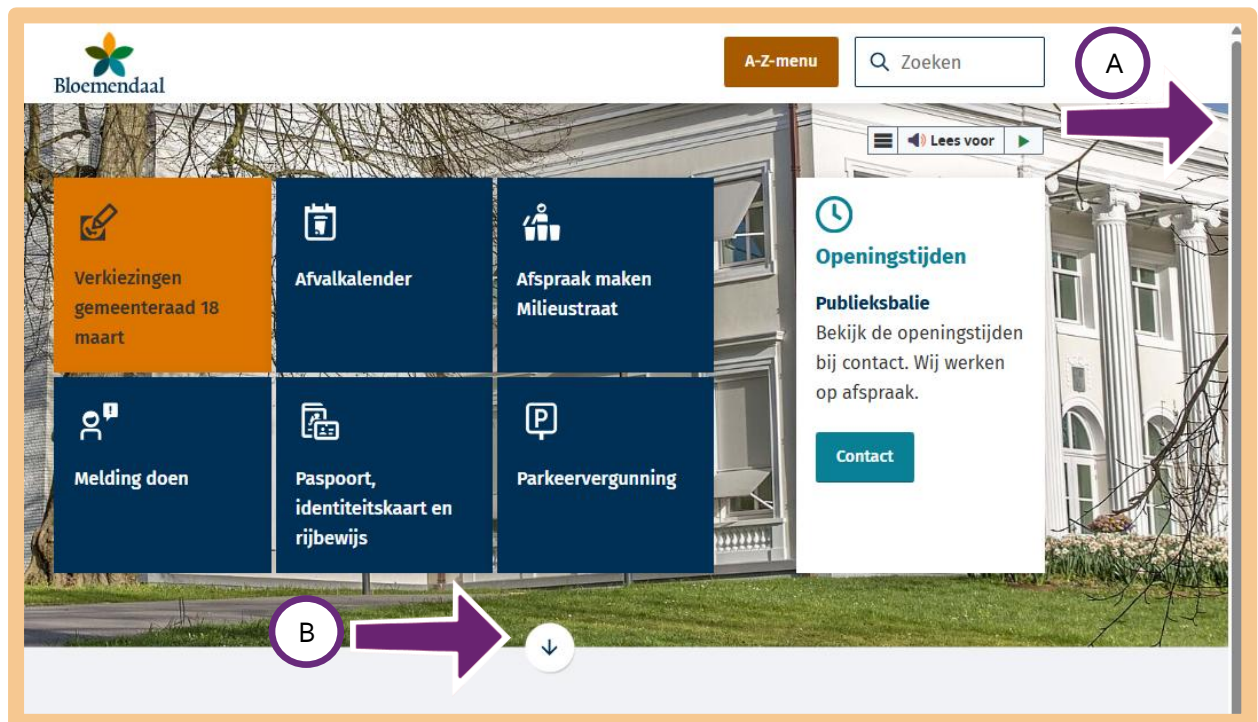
Bloemendaal

A-Z-menu

Zoeken

A

Lees voor

Verkiezingen gemeenteraad 18 maart

Afvalkalender

Afspraak maken Milieustraat

Openingstijden

Publieksbalie

Bekijk de openingstijden bij contact. Wij werken op afspraak.

Contact

Melding doen

Paspoort, identiteitskaart en rijbewijs

Parkeervergunning

B